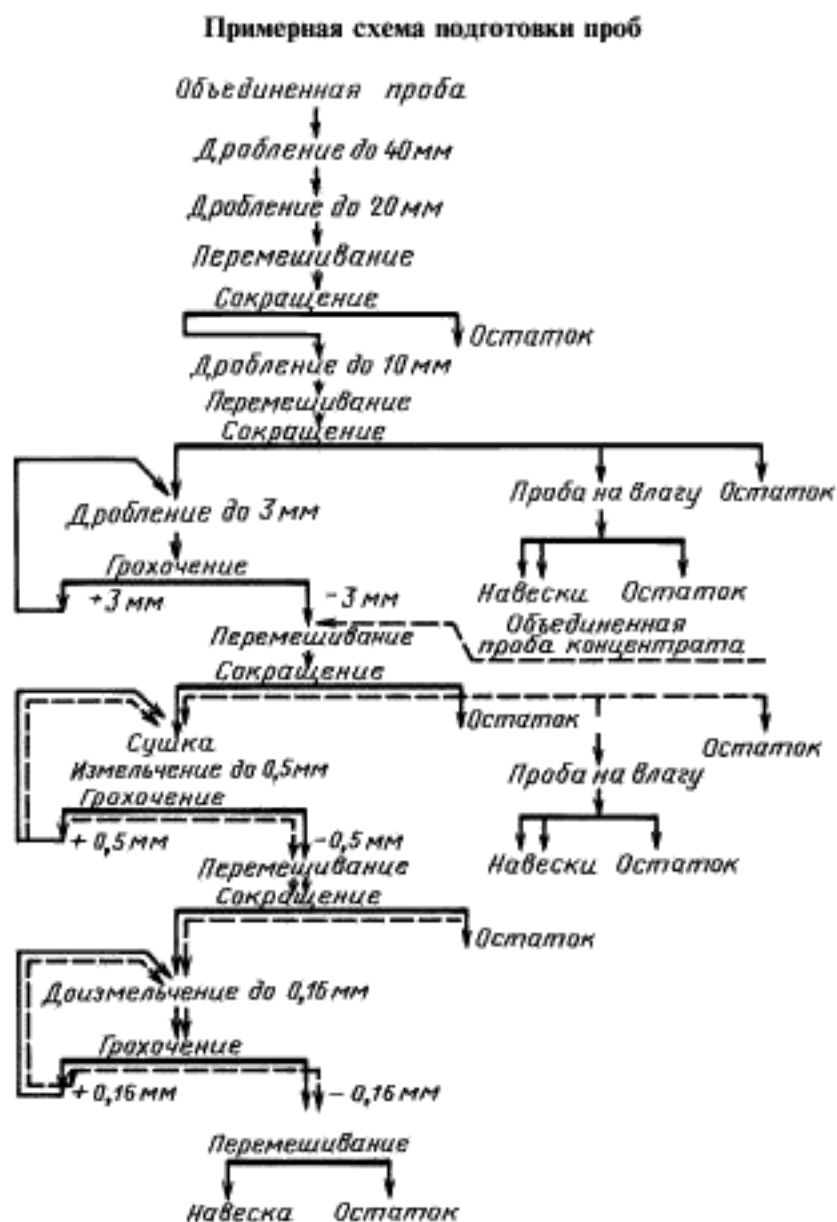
Примерная схема подготовки проб

Объединенная проба

Дробление до 40 мм

Дробление до 20 мм

Перемешивание

Сокращение

Остаток

Дробление до 10 мм

Перемешивание

Сокращение

Дробление до 3 мм

Проба на влагу

Остаток

Грохочение

Навески

Остаток

+3 мм

–3 мм

Объединенная проба концентрата

Перемешивание

Сокращение

Сушка

Остаток

Остаток

Измельчение до 0,5 мм

Проба на влагу

Грохочение

+ 0,5 мм

–0,5 мм

Навески

Остаток

Перемешиванце

Сокращение

Остаток

Доизмельчение до 0,16 мм

Грохочение

+ 0,16 мм

– 0,16 мм

Перемешивание

Навеска

Остаток